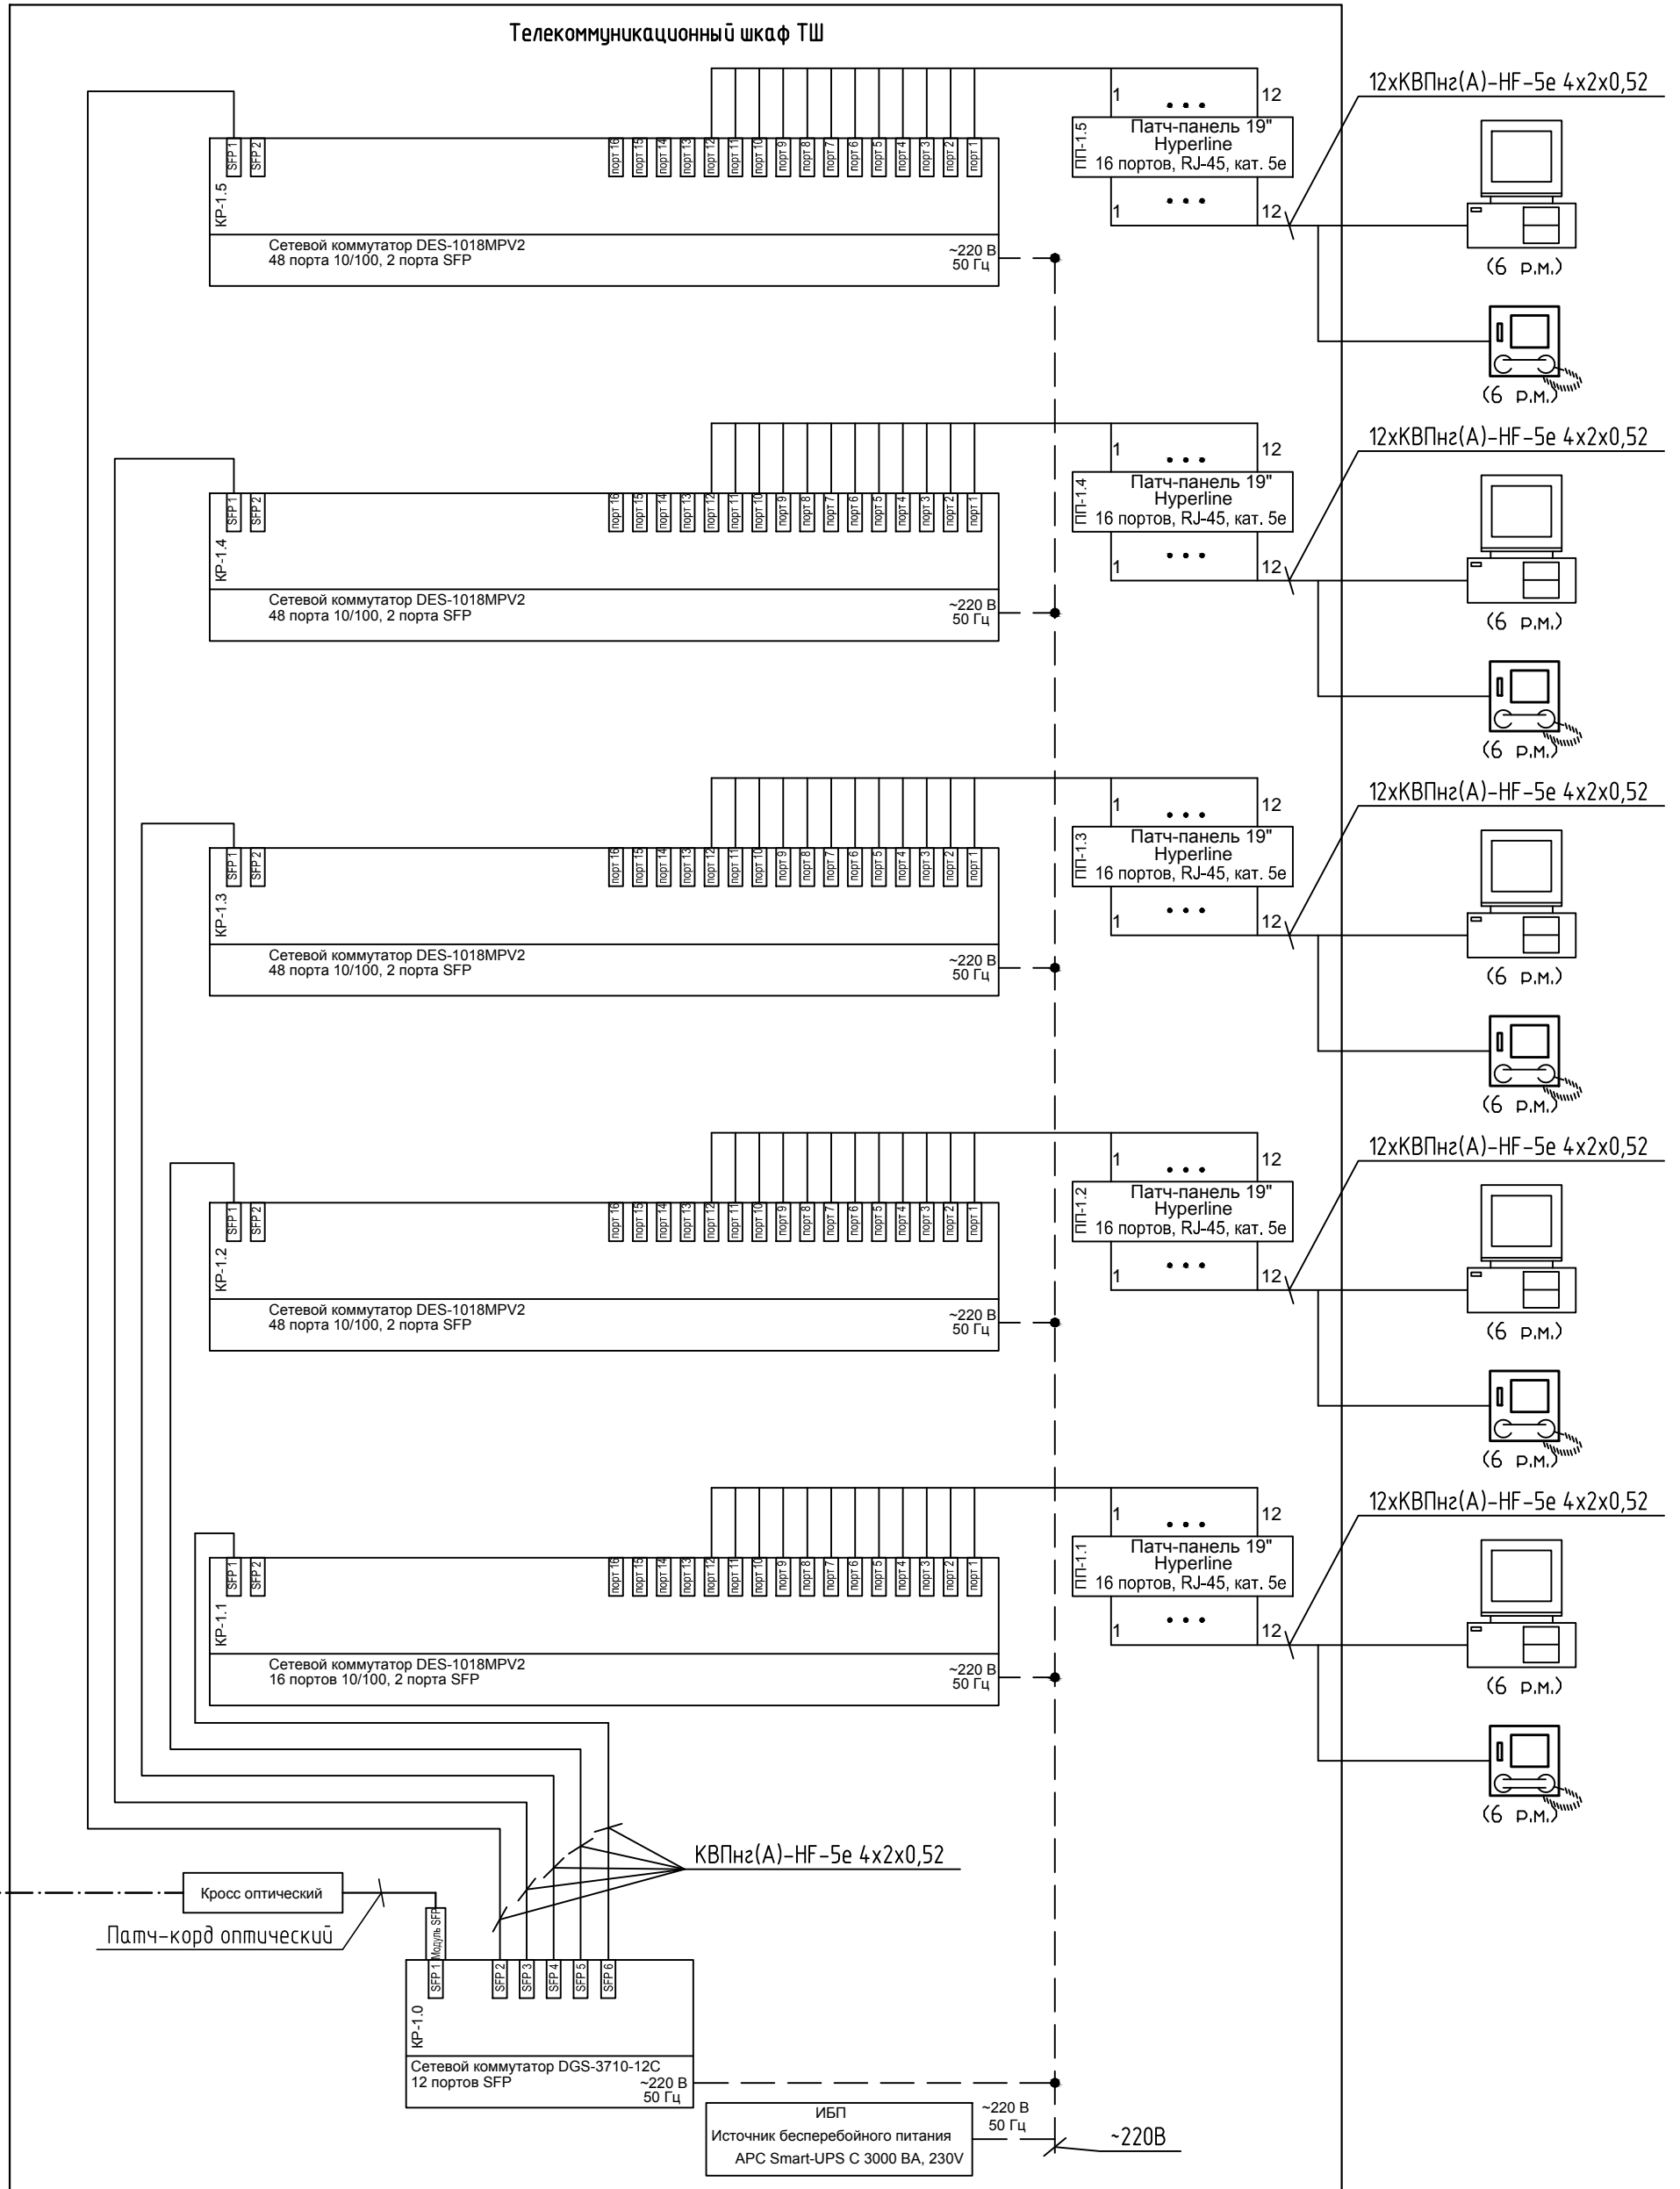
Телекоммуникационный шкаф ТШ

КР-1.5
SFP 1 SFP 2
порт 16 порт 15 порт 14 порт 13 порт 12 порт 11 порт 10 порт 9 порт 8 порт 7 порт 6 порт 5 порт 4 порт 3 порт 2 порт 1
Сетевой коммутатор DES-1018MPV2
48 порта 10/100, 2 порта SFP
~220 В
50 Гц
1 • • • 12
ПП-1.5
Патч-панель 19"
Hyperline
16 портов, RJ-45, кат. 5е
1 • • • 12
12хКВПнг(А)-HF-5e 4х2х0,52
(6 р.м.)
(6 р.м.)

КР-1.4
SFP 1 SFP 2
порт 16 порт 15 порт 14 порт 13 порт 12 порт 11 порт 10 порт 9 порт 8 порт 7 порт 6 порт 5 порт 4 порт 3 порт 2 порт 1
Сетевой коммутатор DES-1018MPV2
48 порта 10/100, 2 порта SFP
~220 В
50 Гц
1 • • • 12
ПП-1.4
Патч-панель 19"
Hyperline
16 портов, RJ-45, кат. 5е
1 • • • 12
12хКВПнг(А)-HF-5e 4х2х0,52
(6 р.м.)
(6 р.м.)

КР-1.3
SFP 1 SFP 2
порт 16 порт 15 порт 14 порт 13 порт 12 порт 11 порт 10 порт 9 порт 8 порт 7 порт 6 порт 5 порт 4 порт 3 порт 2 порт 1
Сетевой коммутатор DES-1018MPV2
48 порта 10/100, 2 порта SFP
~220 В
50 Гц
1 • • • 12
ПП-1.3
Патч-панель 19"
Hyperline
16 портов, RJ-45, кат. 5е
1 • • • 12
12хКВПнг(А)-HF-5e 4х2х0,52
(6 р.м.)
(6 р.м.)

КР-1.2
SFP 1 SFP 2
порт 16 порт 15 порт 14 порт 13 порт 12 порт 11 порт 10 порт 9 порт 8 порт 7 порт 6 порт 5 порт 4 порт 3 порт 2 порт 1
Сетевой коммутатор DES-1018MPV2
48 порта 10/100, 2 порта SFP
~220 В
50 Гц
1 • • • 12
ПП-1.2
Патч-панель 19"
Hyperline
16 портов, RJ-45, кат. 5е
1 • • • 12
12хКВПнг(А)-HF-5e 4х2х0,52
(6 р.м.)
(6 р.м.)

КР-1.1
SFP 1 SFP 2
порт 16 порт 15 порт 14 порт 13 порт 12 порт 11 порт 10 порт 9 порт 8 порт 7 порт 6 порт 5 порт 4 порт 3 порт 2 порт 1
Сетевой коммутатор DES-1018MPV2
16 портов 10/100, 2 порта SFP
~220 В
50 Гц
1 • • • 12
ПП-1.1
Патч-панель 19"
Hyperline
16 портов, RJ-45, кат. 5е
1 • • • 12
12хКВПнг(А)-HF-5e 4х2х0,52
(6 р.м.)
(6 р.м.)

КВПнг(А)-HF-5e 4х2х0,52
Кросс оптический
Патч-корд оптический
Модуль SFP
КР-1.0
SFP 1 SFP 2 SFP 3 SFP 4 SFP 5 SFP 6
Сетевой коммутатор DGS-3710-12C
12 портов SFP
~220 В
50 Гц
ИБП
Источник бесперебойного питания
APC Smart-UPS C 3000 ВА, 230V
~220 В
50 Гц
~220В